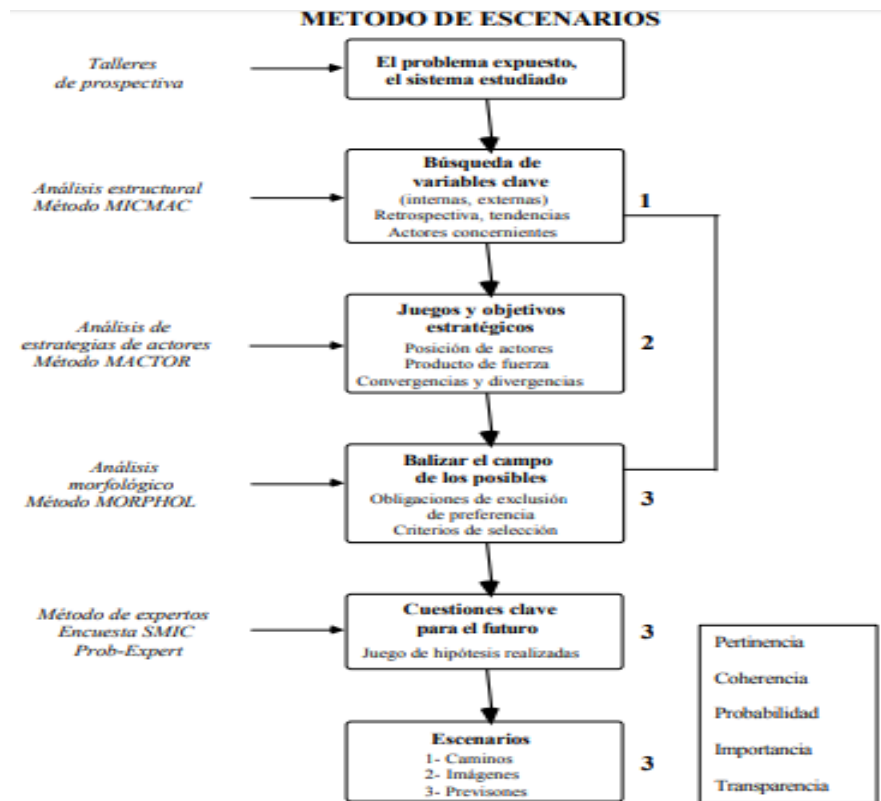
METODO DE ESCENARIOS

Talleres de prospectiva

El problema expuesto, el sistema estudiado

Análisis estructural
Método MICMAC

Búsqueda de variables clave
(internas, externas)
Retrospectiva, tendencias
Actores concernientes

1

Análisis de estrategias de actores
Método MACTOR

Juegos y objetivos estratégicos
Posición de actores
Producto de fuerza
Convergencias y divergencias

2

Análisis morfológico
Método MORPHOL

Balizar el campo de los posibles
Obligaciones de exclusión de preferencia
Criterios de selección

3

Método de expertos
Encuesta SMIC
Prob-Expert

Cuestiones clave para el futuro
Juego de hipótesis realizadas

3

Escenarios
1- Caminos
2- Imágenes
3- Previsones

3

Pertinencia
Coherencia
Probabilidad
Importancia
Transparencia